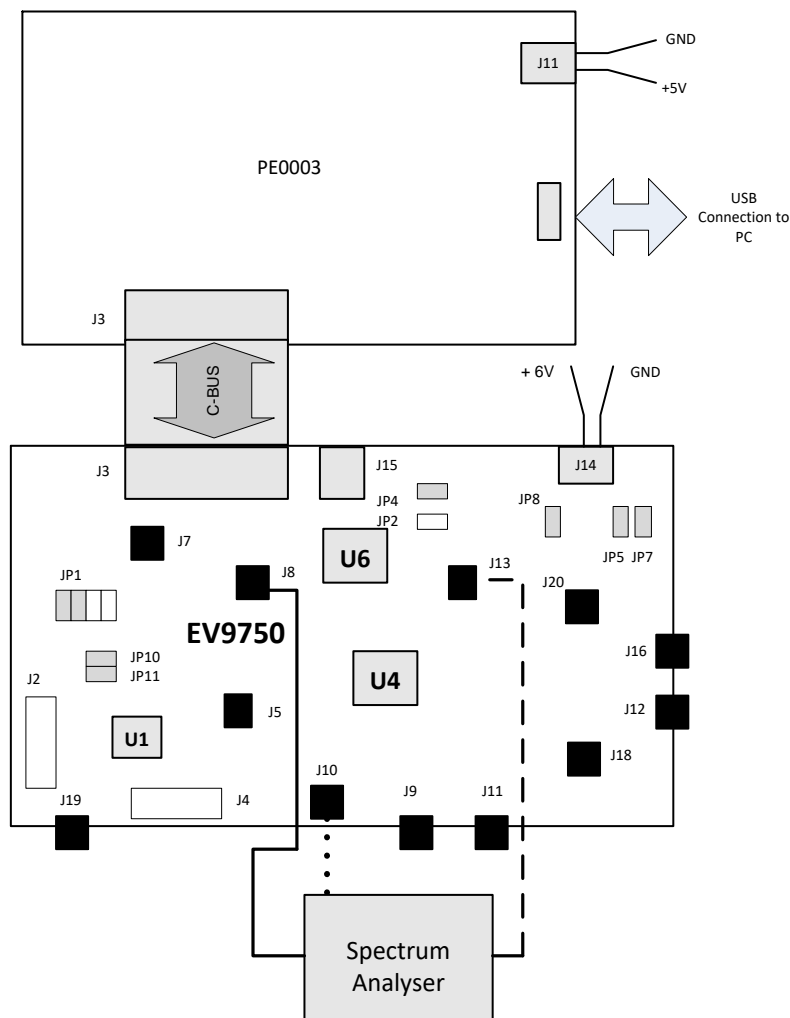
GND

J11

+5V

PE0003

USB Connection to PC

J3

C-BUS

+ 6V

GND

J3

J15

J14

JP4

JP2

JP8

J7

U6

JP5 JP7

J8

J13

J20

JP1

EV9750

J16

JP10

JP11

U4

J2

J12

J5

U1

J18

J10

J9

J11

J19

J4

Spectrum Analyser